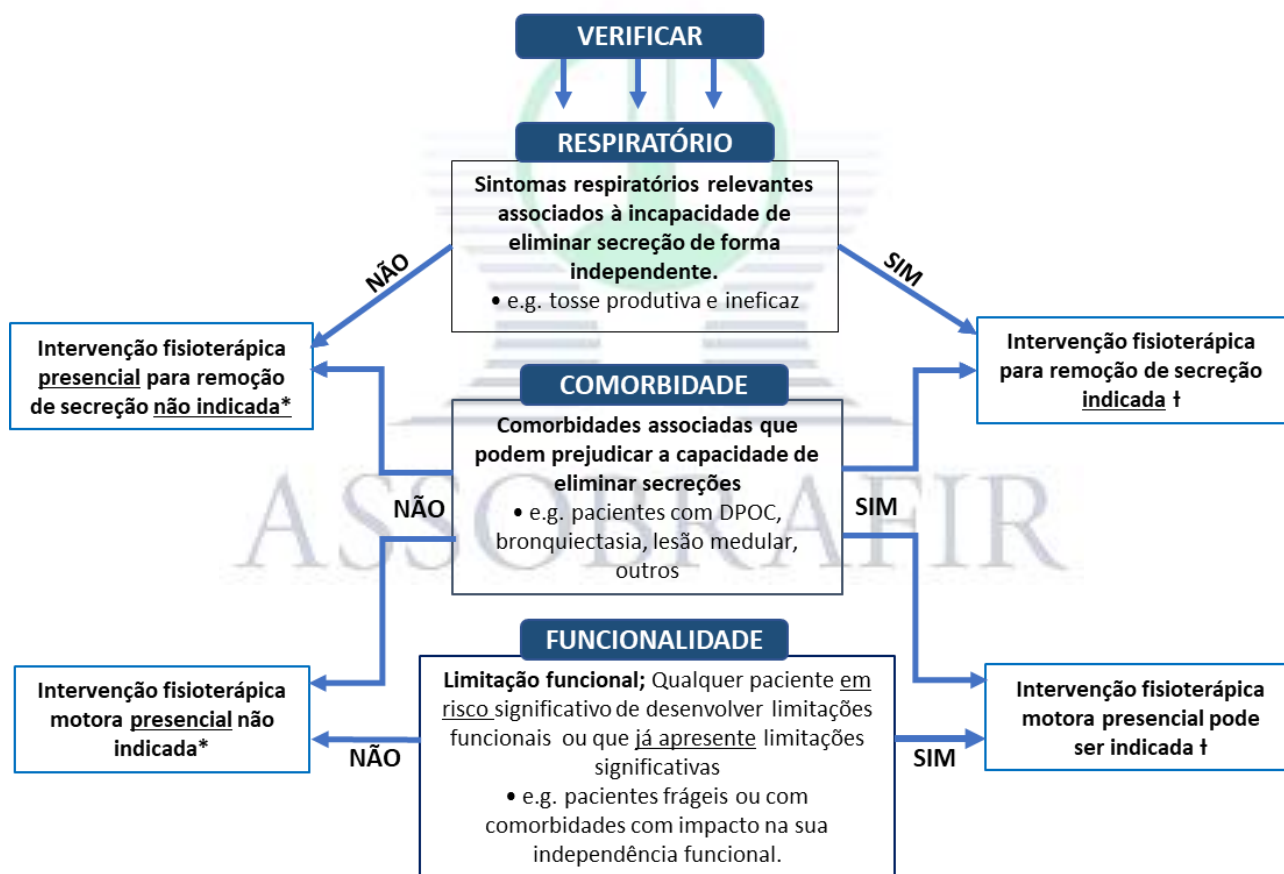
VERIFICAR

RESPIRATÓRIO

Sintomas respiratórios relevantes associados à incapacidade de eliminar secreção de forma independente.
• e.g. tosse produtiva e ineficaz

NÃO

SIM

Intervenção fisioterápica presencial para remoção de secreção não indicada*

Intervenção fisioterápica para remoção de secreção indicada ł

COMORBIDADE

Comorbidades associadas que podem prejudicar a capacidade de eliminar secreções
• e.g. pacientes com DPOC, bronquiectasia, lesão medular, outros

NÃO

SIM

ASSOBRAFIR

FUNCIONALIDADE

Intervenção fisioterápica motora presencial não indicada*

Limitação funcional; Qualquer paciente em risco significativo de desenvolver limitações funcionais ou que já apresente limitações significativas
• e.g. pacientes frágeis ou com comorbidades com impacto na sua independência funcional.

NÃO

SIM

Intervenção fisioterápica motora presencial pode ser indicada ł